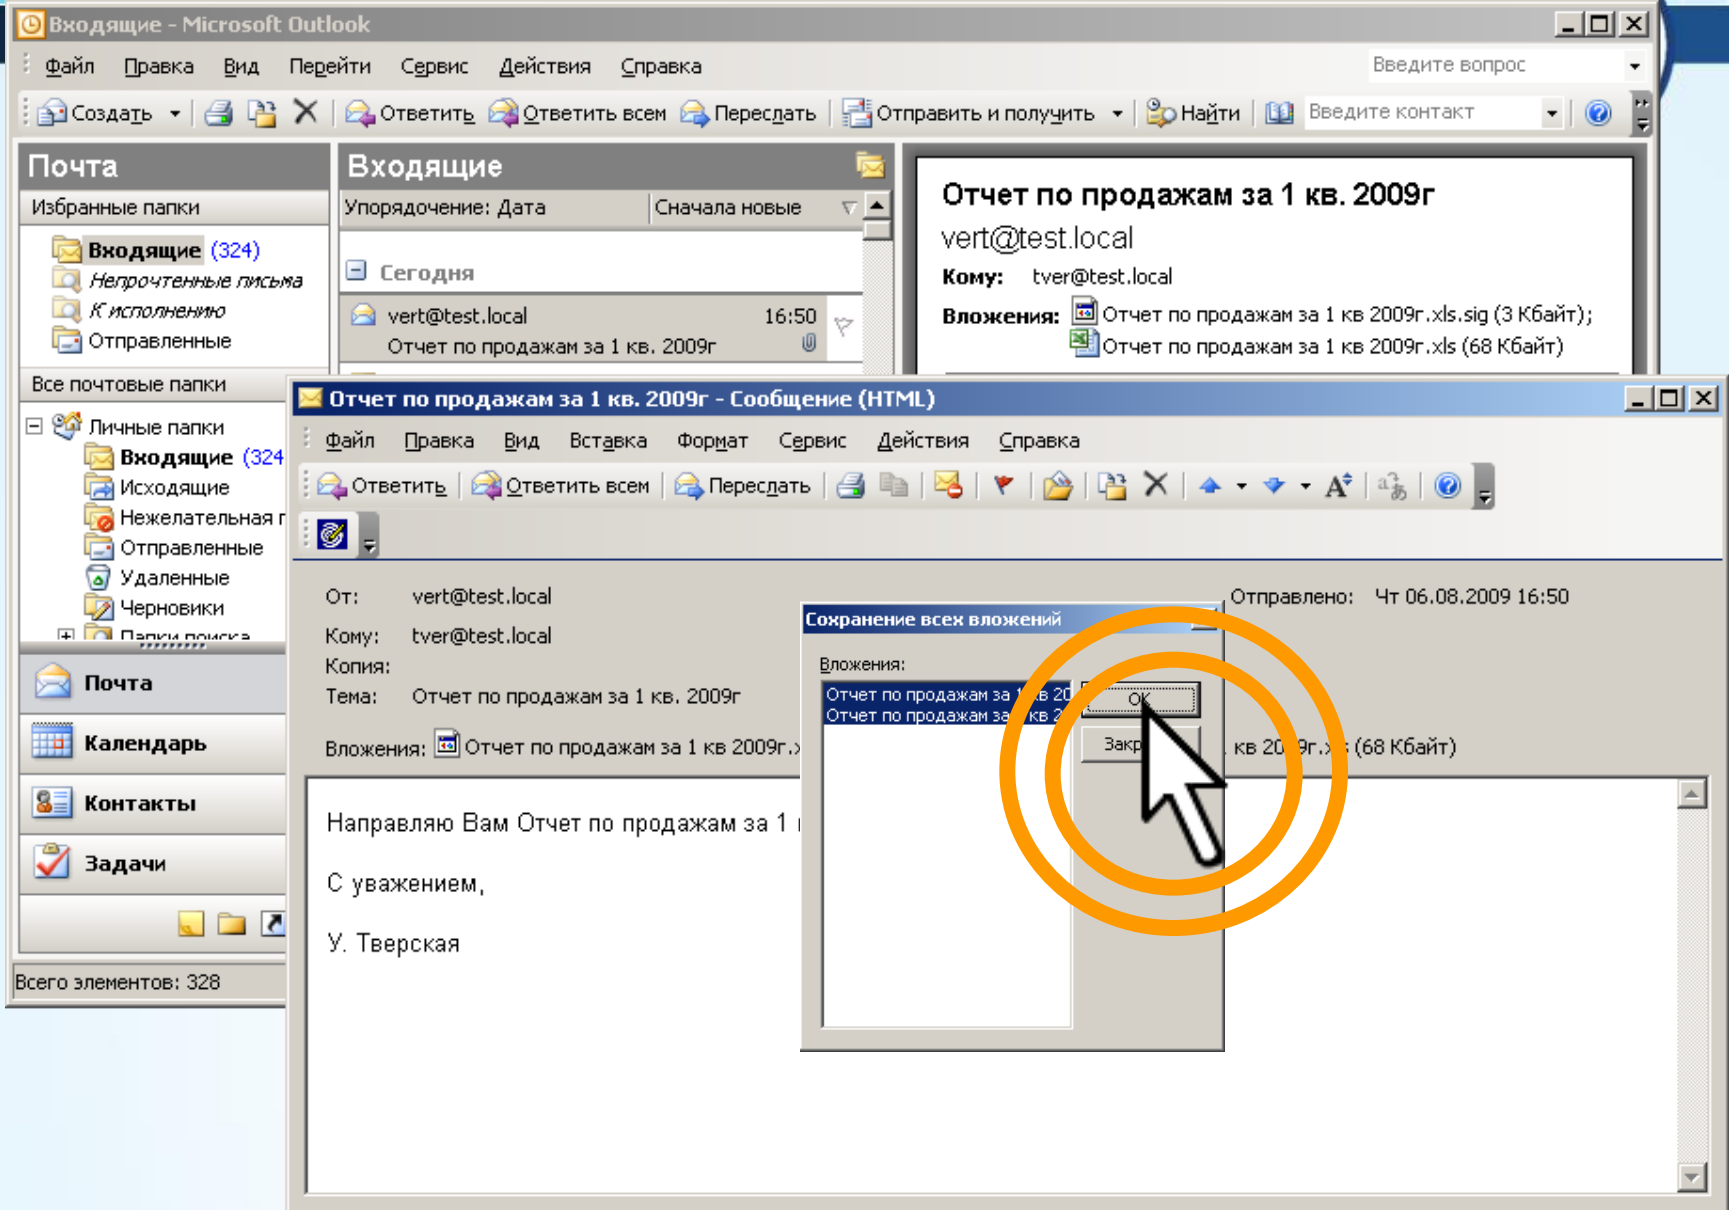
Входящие - Microsoft Outlook

Файл Правка Вид Перейти Сервис Действия Справка

Введите вопрос

Создать Ответить Ответить всем Переслать Отправить и получить Найти Введите контакт

Почта

Избранные папки

Входящие (324)
Непрочтенные письма
К исполнению
Отправленные

Все почтовые папки

Личные папки
Входящие (324
Исходящие
Нежелательная г
Отправленные
Удаленные
Черновики
Папки поиска

Почта
Календарь
Контакты
Задачи

Всего элементов: 328

Входящие

Упорядочение: Дата Сначала новые

Сегодня

vert@test.local 16:50
Отчет по продажам за 1 кв. 2009г

Отчет по продажам за 1 кв. 2009г

vert@test.local

Кому: tver@test.local

Вложения: Отчет по продажам за 1 кв 2009г.xls.sig (3 Кбайт); Отчет по продажам за 1 кв 2009г.xls (68 Кбайт)

Отчет по продажам за 1 кв. 2009г - Сообщение (HTML)

Файл Правка Вид Вставка Формат Сервис Действия Справка

Ответить Ответить всем Переслать

От: vert@test.local

Отправлено: Чт 06.08.2009 16:50

Кому: tver@test.local
Копия:
Тема: Отчет по продажам за 1 кв. 2009г

Вложения: Отчет по продажам за 1 кв 2009г.x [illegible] кв 20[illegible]9г.x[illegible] (68 Кбайт)

Сохранение всех вложений

Вложения:

Отчет по продажам за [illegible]в 20
Отчет по продажам за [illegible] кв 2

ОК

Закр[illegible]

Направляю Вам Отчет по продажам за 1 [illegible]

С уважением,

У. Тверская